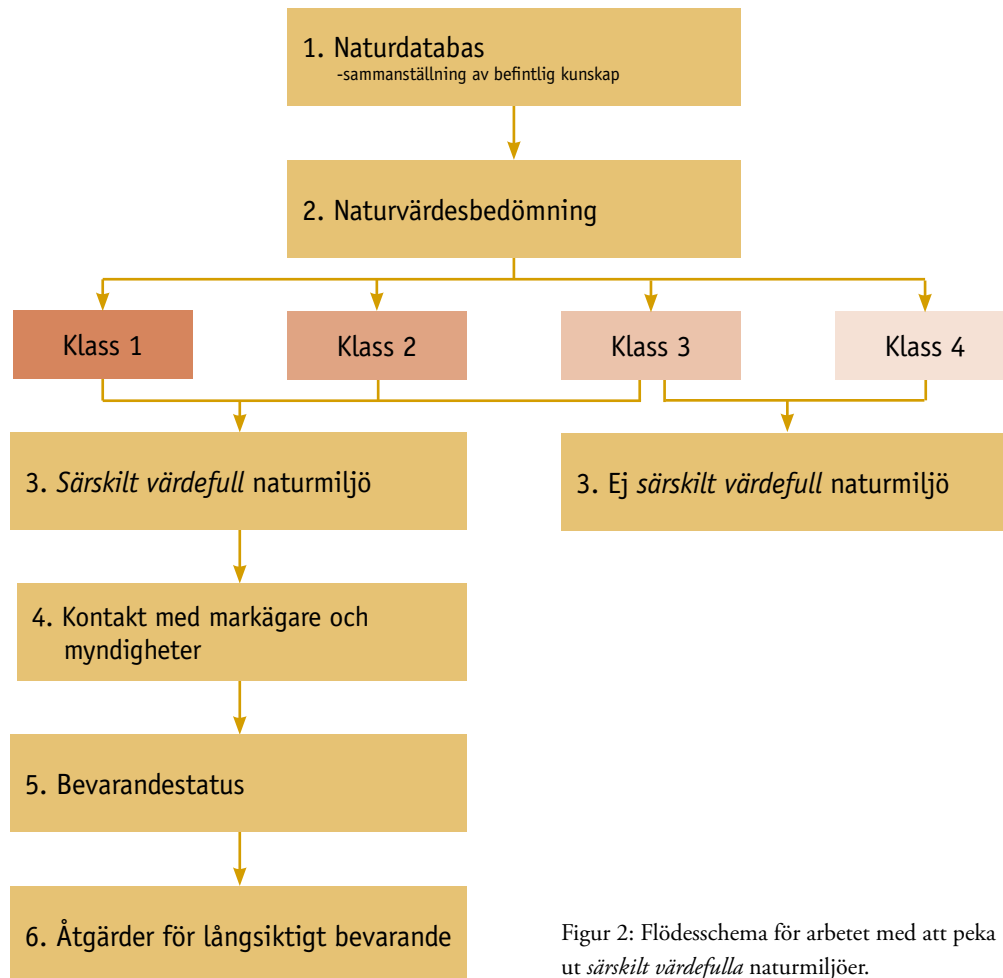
1. Naturdatabas
-sammanställning av befintlig kunskap

2. Naturvärdesbedömning

Klass 1

Klass 2

Klass 3

Klass 4

3. *Särskilt värdefull* naturmiljö

3. Ej *särskilt värdefull* naturmiljö

4. Kontakt med markägare och myndigheter

5. Bevarandestatus

6. Åtgärder för långsiktigt bevarande

Figur 2: Flödesschema för arbetet med att peka ut *särskilt värdefulla* naturmiljöer.